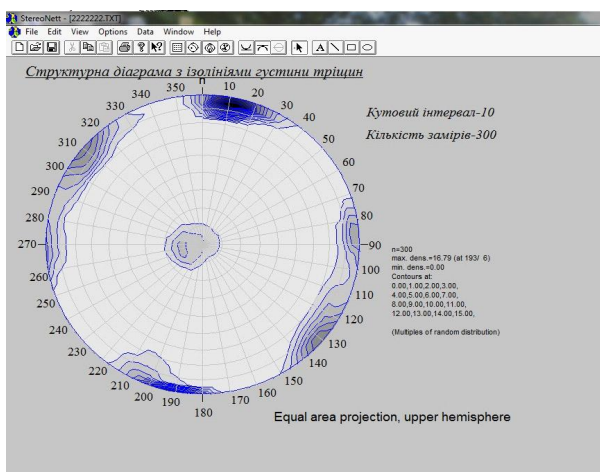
StereoNett - [2222222.TXT]
File Edit View Options Data Window Help

Структурна діаграма з ізолініями густини тріщин

Кутовий інтервал-10
Кількість замірів-300

n
350 10 20 30 40 50 60 70 80 90 100 110 120 130 140 150 160 170 180 190 200 210 220 230 240 250 260 270 280 290 300 310 320 330 340

n=300
max. dens.=16.79 (at 193/ 6)
min. dens.=0.00
Contours at:
0.00,1.00,2.00,3.00,
4.00,5.00,6.00,7.00,
8.00,9.00,10.00,11.00,
12.00,13.00,14.00,15.00,

(Multiples of random distribution)

Equal area projection, upper hemisphere